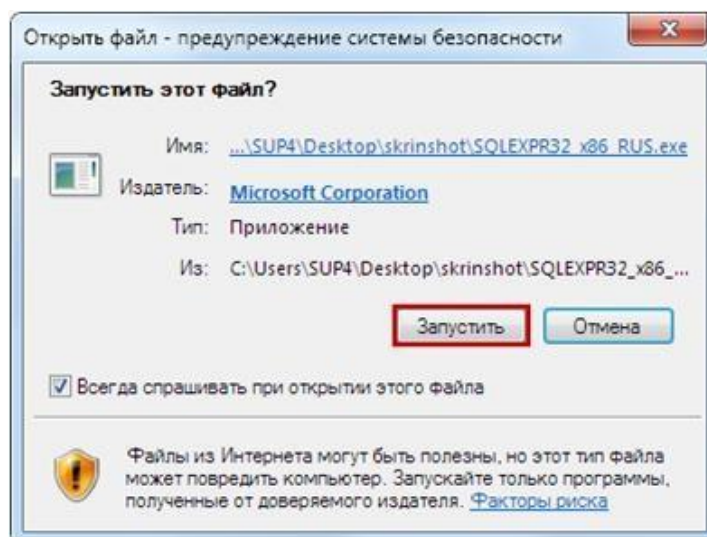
Открыть файл - предупреждение системы безопасности

x

Запустить этот файл?

Имя: ...\SUP4\Desktop\skrinshot\SQLEXPR32_x86_RUS.exe

Издатель: Microsoft Corporation

Тип: Приложение

Из: C:\Users\SUP4\Desktop\skrinshot\SQLEXPR32_x86_...

Запустить

Отмена

Всегда спрашивать при открытии этого файла

Файлы из Интернета могут быть полезны, но этот тип файла может повредить компьютер. Запускайте только программы, полученные от доверяемого издателя. Факторы риска